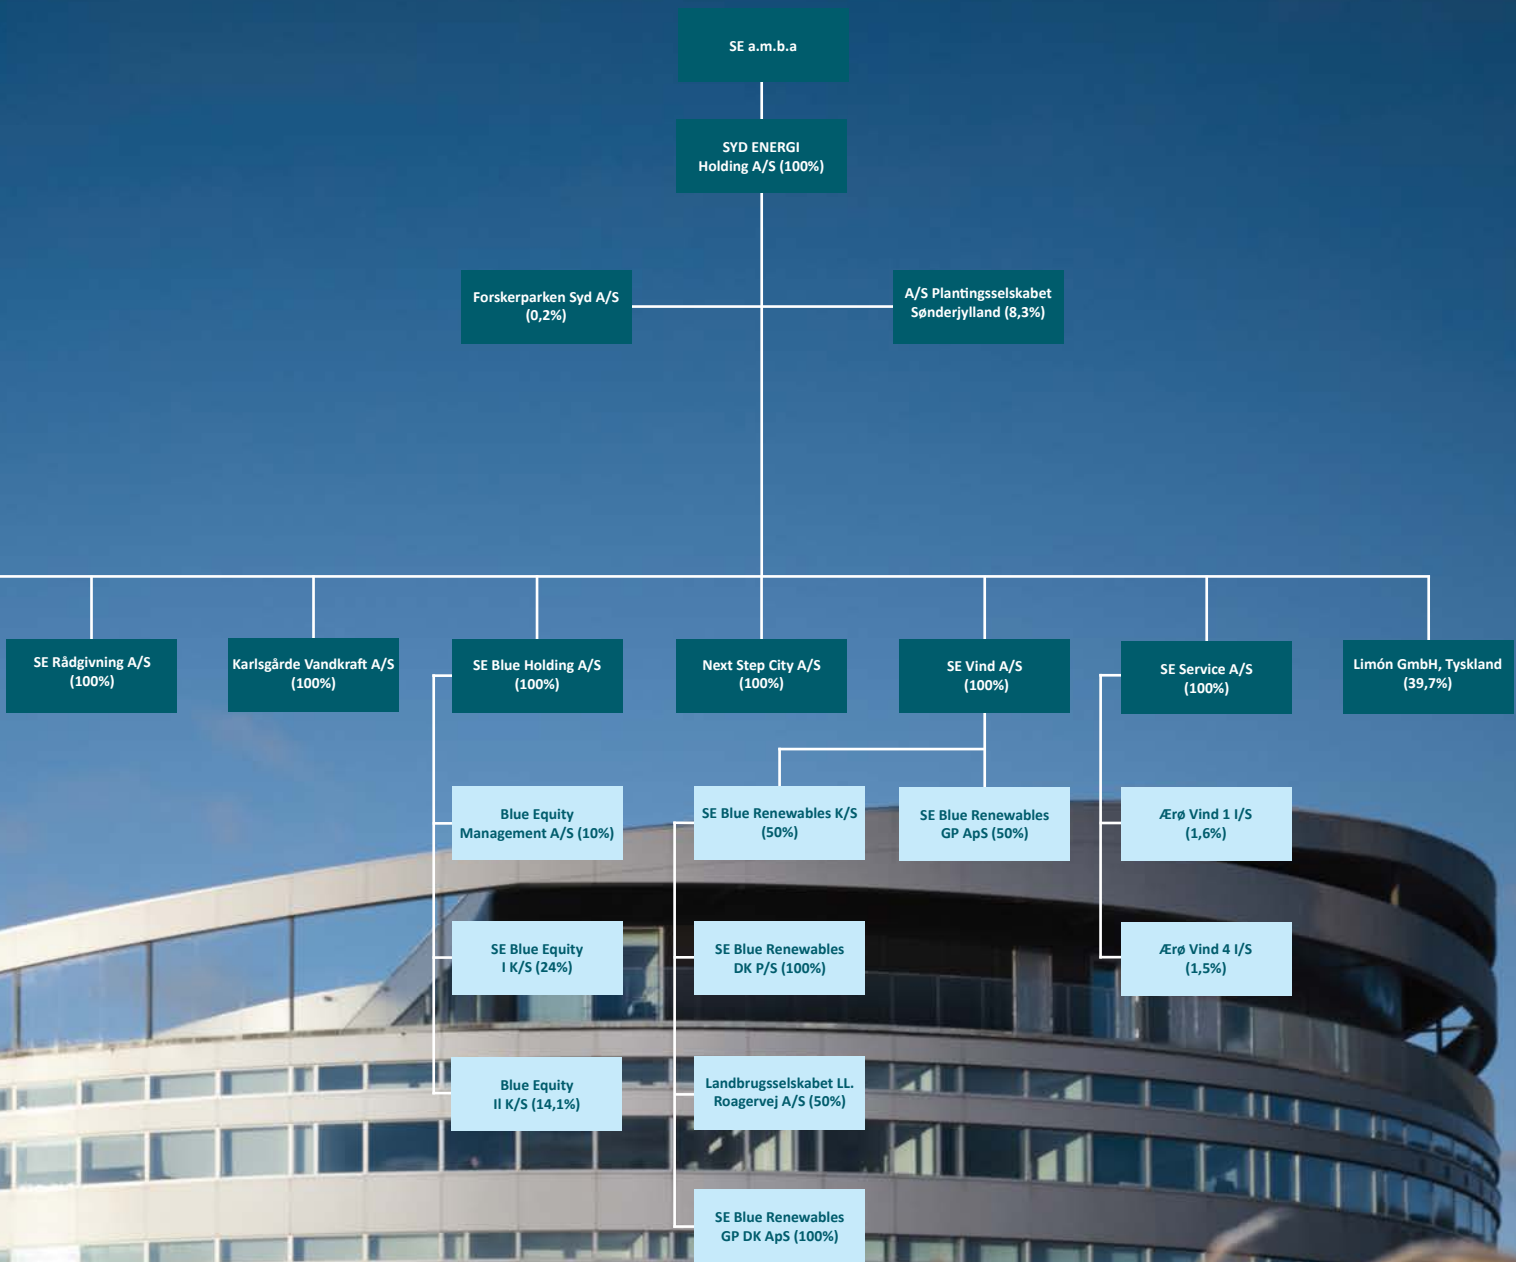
SE a.m.b.a

SYD ENERGI Holding A/S (100%)

Forskerparken Syd A/S (0,2%)

A/S Plantingsselskabet Sønderjylland (8,3%)

SE Rådgivning A/S (100%)

Karlsgårde Vandkraft A/S (100%)

SE Blue Holding A/S (100%)

Next Step City A/S (100%)

SE Vind A/S (100%)

SE Service A/S (100%)

Limón GmbH, Tyskland (39,7%)

Blue Equity Management A/S (10%)

SE Blue Equity I K/S (24%)

Blue Equity II K/S (14,1%)

SE Blue Renewables K/S (50%)

SE Blue Renewables GP ApS (50%)

SE Blue Renewables DK P/S (100%)

Landbrugsselskabet LL. Roagervej A/S (50%)

SE Blue Renewables GP DK ApS (100%)

Ærø Vind 1 I/S (1,6%)

Ærø Vind 4 I/S (1,5%)